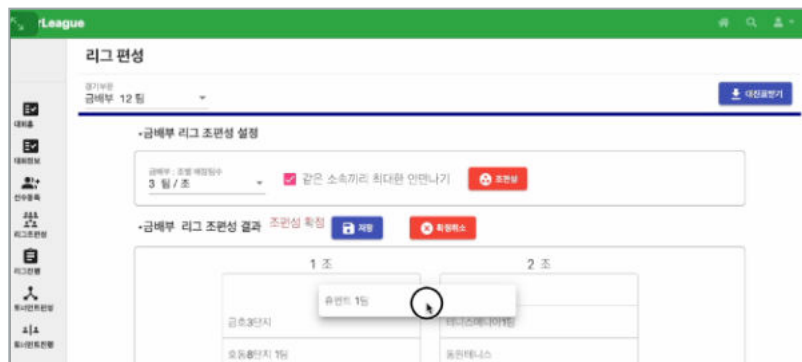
rLeague

리그 편성

경기부문
금배부 12 팀

대진표받기

대회홈
대회정보
선수등록
리그조편성
리그진행
토너먼트편성
토너먼트진행

•금배부 리그 조편성 설정

금배부 : 조별 배정팀수
3 팀 / 조

같은 소속끼리 최대한 안만나기

조편성

•금배부 리그 조편성 결과 조편성 확정

저장

확정취소

1 조

2 조

휴먼트 1팀

금호3단지

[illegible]

호동8단지 1팀

동원테니스